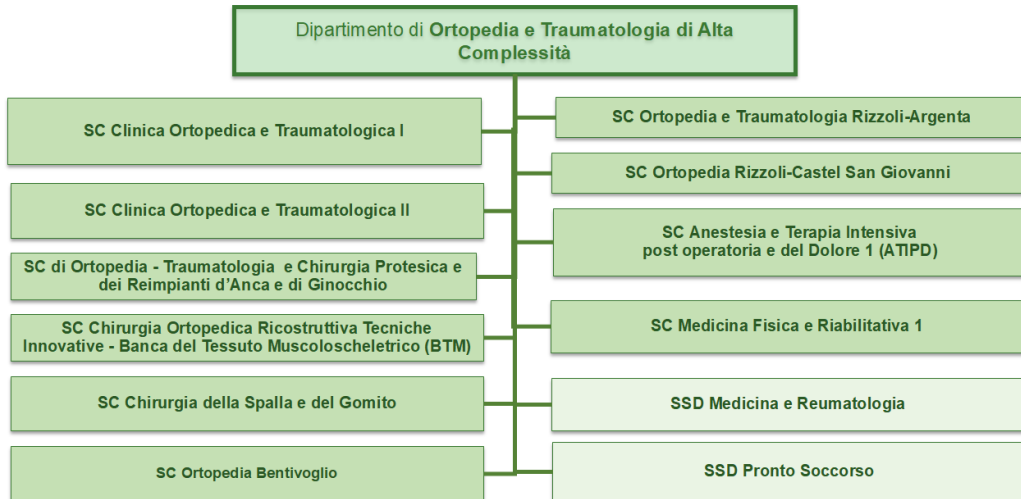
Dipartimento di Ortopedia e Traumatologia di Alta Complessità

SC Clinica Ortopedica e Traumatologica I

SC Clinica Ortopedica e Traumatologica II

SC di Ortopedia - Traumatologia e Chirurgia Protesica e dei Reimpianti d'Anca e di Ginocchio

SC Chirurgia Ortopedica Ricostruttiva Tecniche Innovative - Banca del Tessuto Muscoloscheletrico (BTM)

SC Chirurgia della Spalla e del Gomito

SC Ortopedia Bentivoglio

SC Ortopedia e Traumatologia Rizzoli-Argenta

SC Ortopedia Rizzoli-Castel San Giovanni

SC Anestesia e Terapia Intensiva post operatoria e del Dolore 1 (ATIPD)

SC Medicina Fisica e Riabilitativa 1

SSD Medicina e Reumatologia

SSD Pronto Soccorso